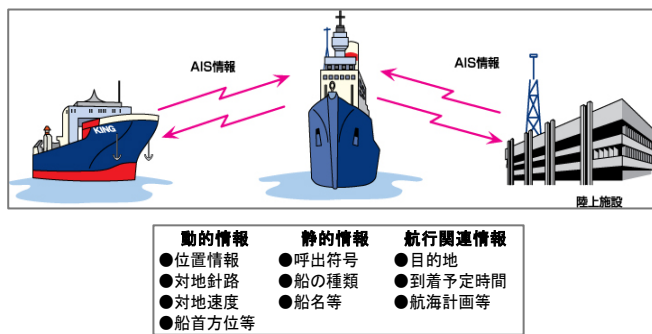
AIS情報

AIS情報

KING

陸上施設

| 動的情報 | 静的情報 | 航行関連情報 |
|---|---|---|
| ●位置情報 | ●呼出符号 | ●目的地 |
| ●対地針路 | ●船の種類 | ●到着予定時間 |
| ●対地速度 | ●船名等 | ●航海計画等 |
| ●船首方位等 | | |